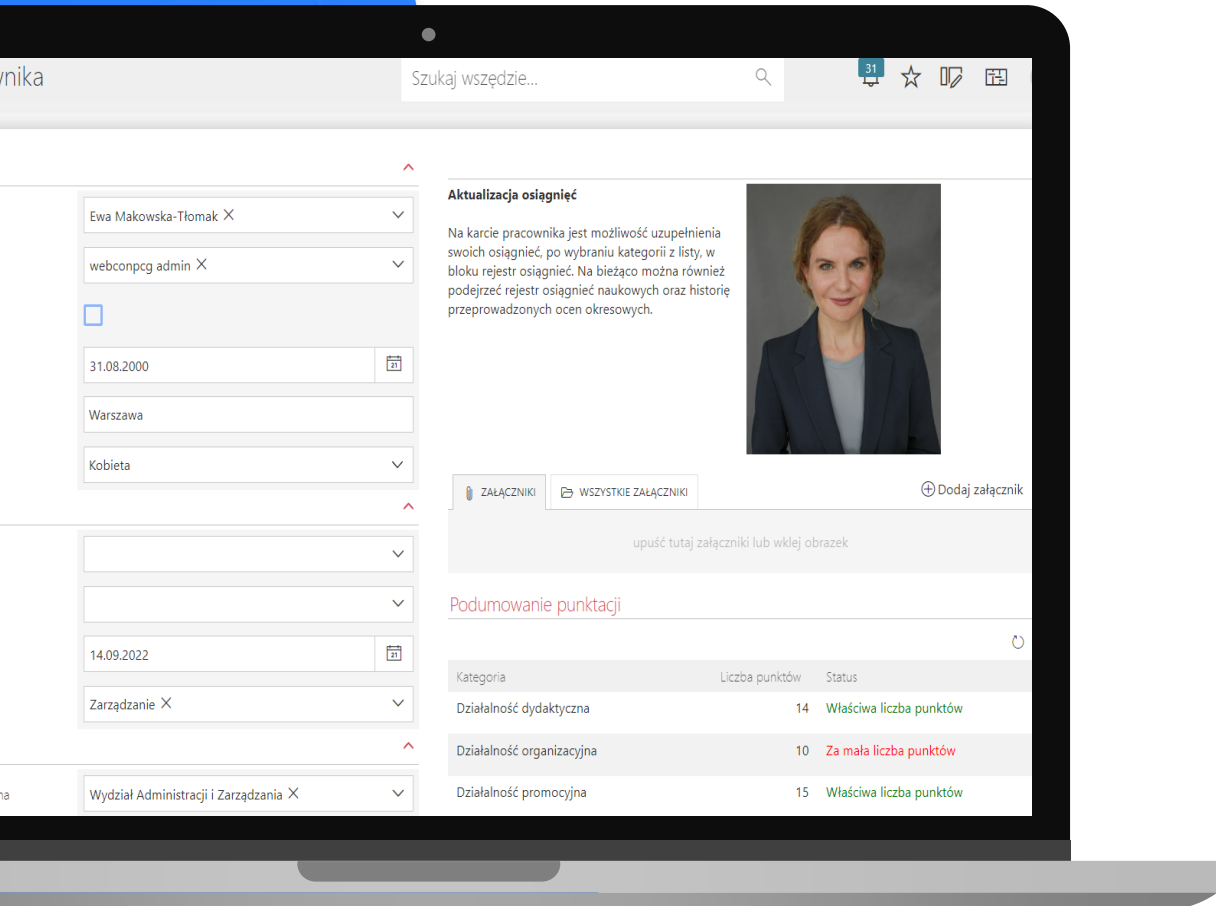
wnika

Szukaj wszędzie...

31

Ewa Makowska-Tłomak ×

webconpcg admin ×

31.08.2000

Warszawa

Kobieta

14.09.2022

Zarządzanie ×

na

Wydział Administracji i Zarządzania ×

Aktualizacja osiągnięć

Na karcie pracownika jest możliwość uzupełnienia swoich osiągnieć, po wybraniu kategorii z listy, w bloku rejestr osiągnieć. Na bieżąco można również podejrzeć rejestr osiągnieć naukowych oraz historię przeprowadzonych ocen okresowych.

ZAŁĄCZNIKI

WSZYSTKIE ZAŁĄCZNIKI

Dodaj załącznik

upuść tutaj załączniki lub wklej obrazek

Podumowanie punktacji

| Kategoria | Liczba punktów | Status |
|---|---|---|
| Działalność dydaktyczna | 14 | Właściwa liczba punktów |
| Działalność organizacyjna | 10 | Za mała liczba punktów |
| Działalność promocyjna | 15 | Właściwa liczba punktów |